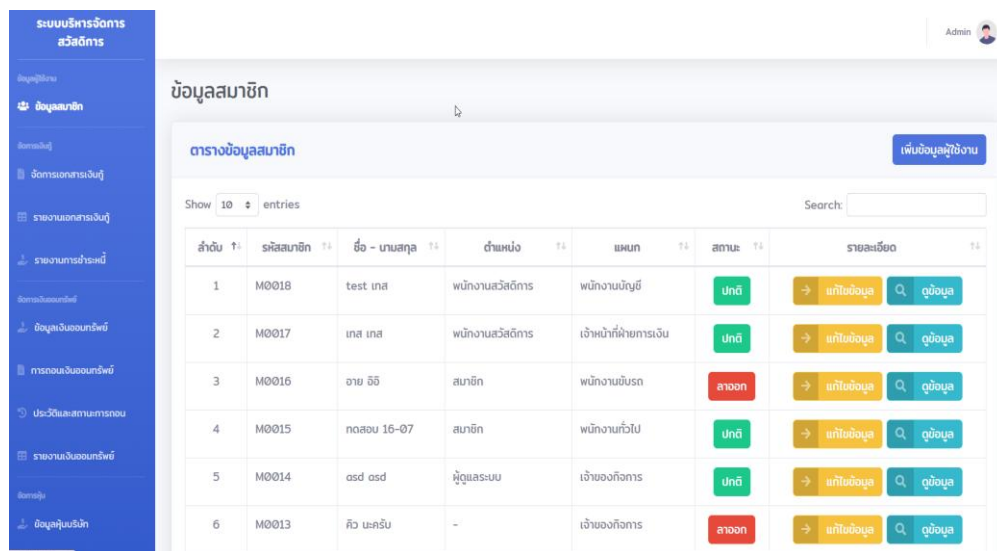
ระบบบริหารจัดการสวัสดิการ

Admin

ข้อมูลผู้ใช้งาน
ข้อมูลสมาชิก
จัดการเงินกู้
จัดการเอกสารเงินกู้
รายงานเอกสารเงินกู้
รายงานการชำระหนี้
จัดการเงินออมทรัพย์
ข้อมูลเงินออมทรัพย์
การถอนเงินออมทรัพย์
ประวัติและสถานะการถอน
รายงานเงินออมทรัพย์
จัดการหุ้น
ข้อมูลหุ้นบริษัท

ข้อมูลสมาชิก

ตารางข้อมูลสมาชิก

เพิ่มข้อมูลผู้ใช้งาน

Show 10 entries

Search:

| ลำดับ | รหัสสมาชิก | ชื่อ - นามสกุล | ตำแหน่ง | แผนก | สถานะ | รายละเอียด |
|---|---|---|---|---|---|---|
| 1 | M0018 | test เทส | พนักงานสวัสดิการ | พนักงานบัญชี | ปกติ | แก้ไขข้อมูล ดูข้อมูล |
| 2 | M0017 | เทส เทส | พนักงานสวัสดิการ | เจ้าหน้าที่ฝ่ายการเงิน | ปกติ | แก้ไขข้อมูล ดูข้อมูล |
| 3 | M0016 | อาย อิอิ | สมาชิก | พนักงานขับรถ | ลาออก | แก้ไขข้อมูล ดูข้อมูล |
| 4 | M0015 | ทดสอบ 16-07 | สมาชิก | พนักงานทั่วไป | ปกติ | แก้ไขข้อมูล ดูข้อมูล |
| 5 | M0014 | asd asd | ผู้ดูแลระบบ | เจ้าของกิจการ | ปกติ | แก้ไขข้อมูล ดูข้อมูล |
| 6 | M0013 | คิว นะครับ | - | เจ้าของกิจการ | ลาออก | แก้ไขข้อมูล ดูข้อมูล |